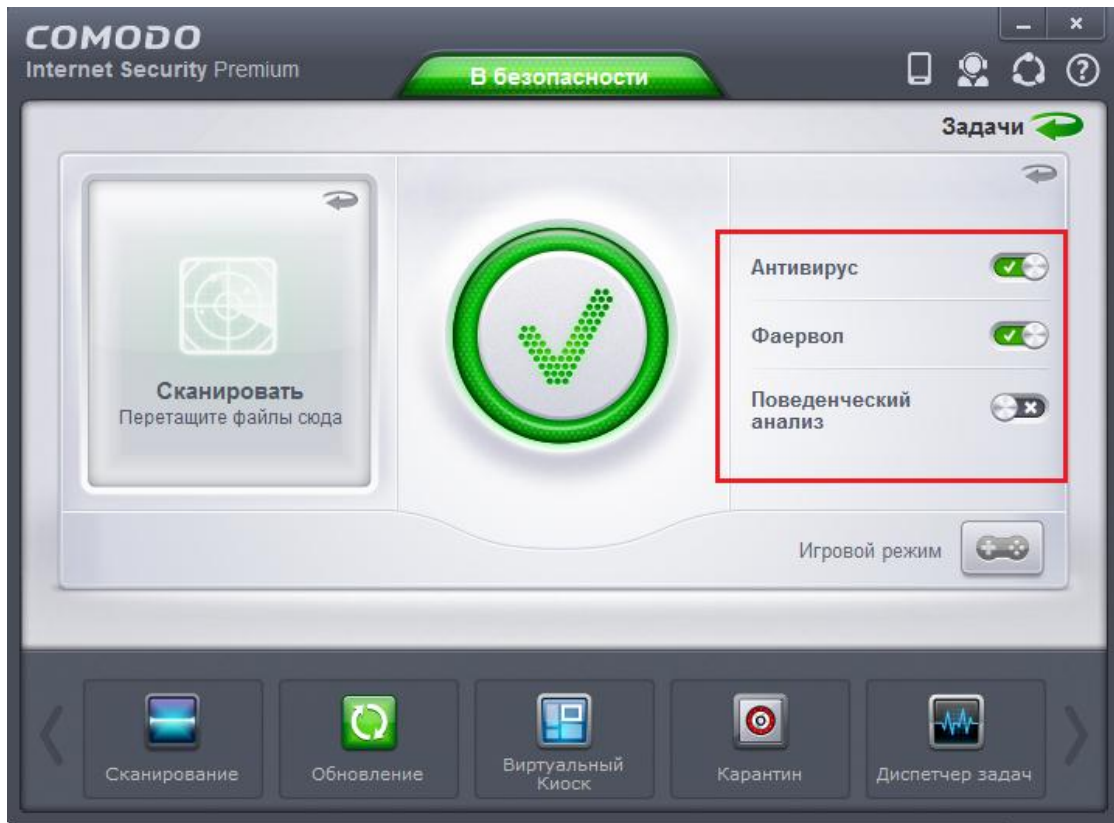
COMODO
Internet Security Premium

В безопасности

Задачи

Сканировать
Перетащите файлы сюда

Антивирус

Фаервол

Поведенческий анализ

Игровой режим

Сканирование

Обновление

Виртуальный Киоск

Карантин

Диспетчер задач